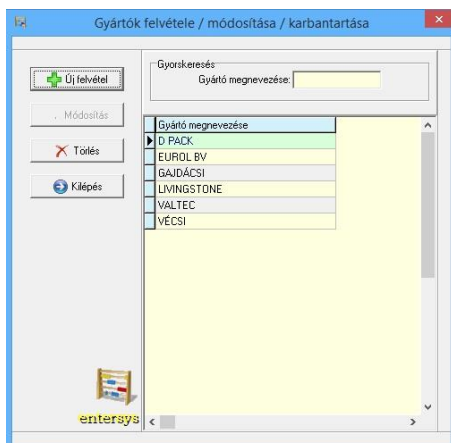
Gyártók felvétele / módosítása / karbantartása

Új felvétel

Módosítás

Törlés

Kilépés

Gyorskeresés

Gyártó megnevezése:

| Gyártó megnevezése |
|---|
| D PACK |
| EUROL BV |
| GAJDÁCSI |
| LIVINGSTONE |
| VALTEC |
| VÉCSI |

entersys